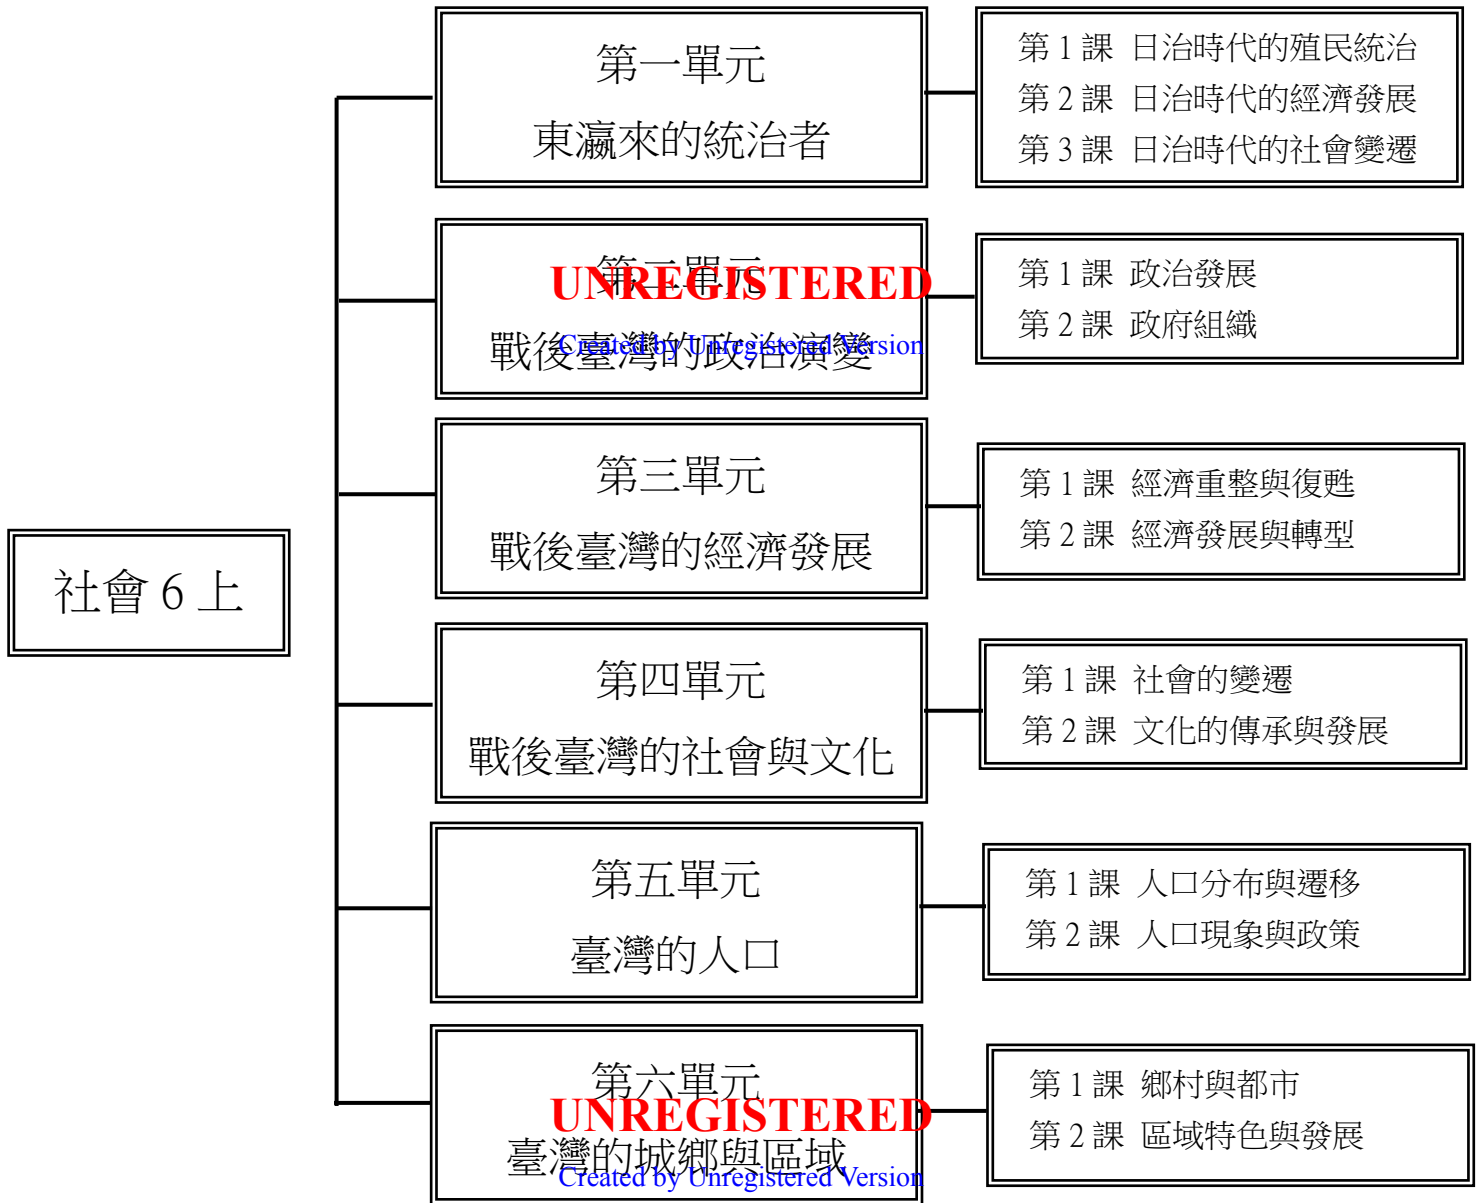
社會 6 上

第一單元
東瀛來的統治者

第 1 課 日治時代的殖民統治
第 2 課 日治時代的經濟發展
第 3 課 日治時代的社會變遷

第二單元
戰後臺灣的政治演變

UNREGISTERED
Created by Unregistered Version

第 1 課 政治發展
第 2 課 政府組織

第三單元
戰後臺灣的經濟發展

第 1 課 經濟重整與復甦
第 2 課 經濟發展與轉型

第四單元
戰後臺灣的社會與文化

第 1 課 社會的變遷
第 2 課 文化的傳承與發展

第五單元
臺灣的人口

第 1 課 人口分布與遷移
第 2 課 人口現象與政策

第六單元
臺灣的城鄉與區域

UNREGISTERED
Created by Unregistered Version

第 1 課 鄉村與都市
第 2 課 區域特色與發展